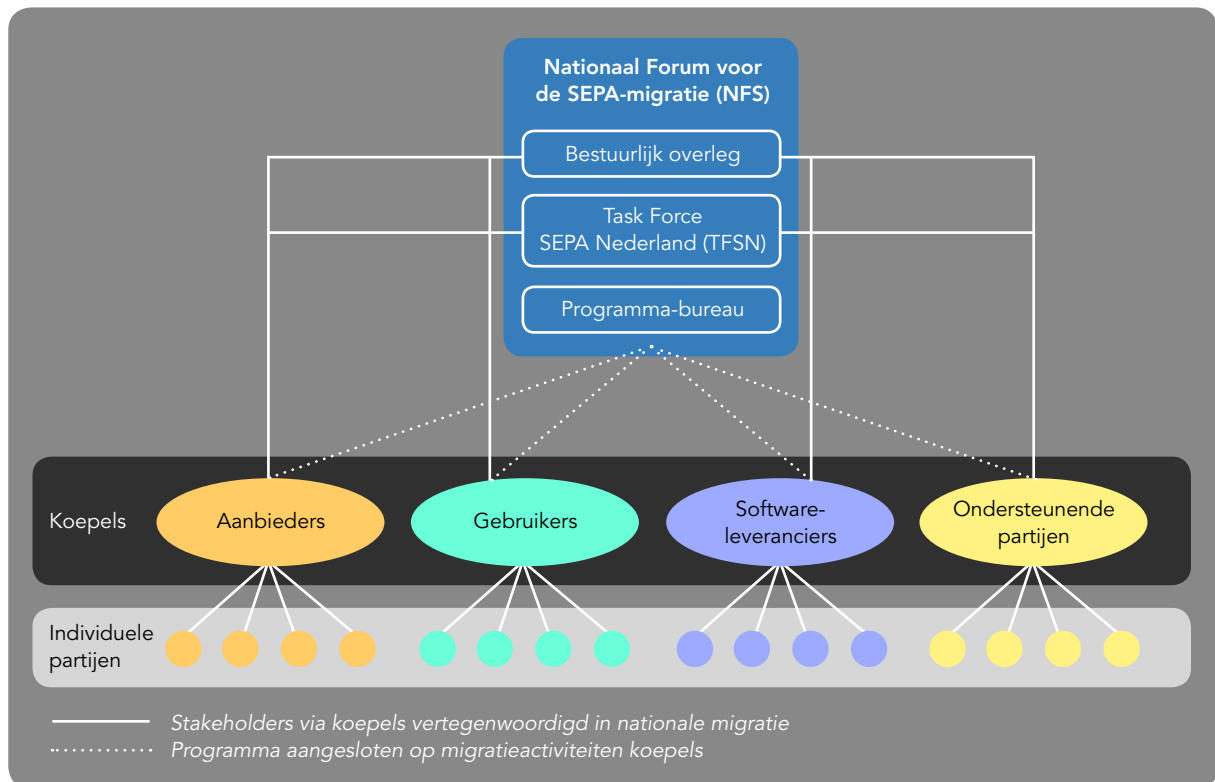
Nationaal Forum voor de SEPA-migratie (NFS)

Bestuurlijk overleg

Task Force SEPA Nederland (TFSN)

Programma-bureau

Koepels

Aanbieders

Gebruikers

Software-leveranciers

Ondersteunende partijen

Individuele partijen

Stakeholders via koepels vertegenwoordigd in nationale migratie

Programma aangesloten op migratieactiviteiten koepels